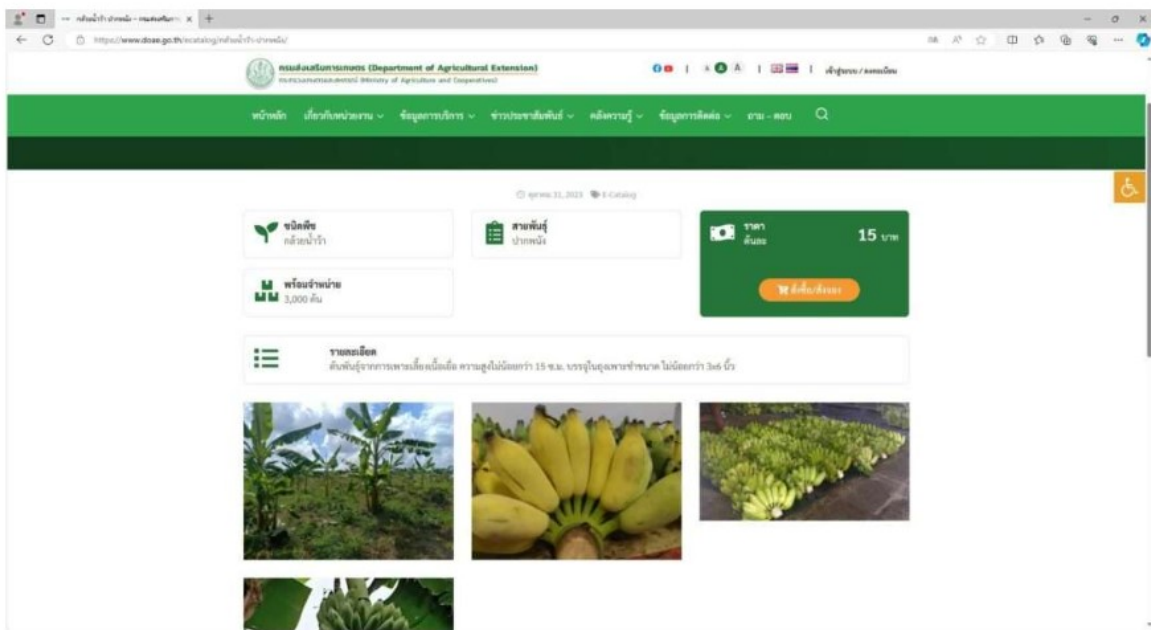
กล้วยน้ำว้า ปากช่อง – กรมส่งเสริม ×

https://www.doae.go.th/ecatalog/กล้วยน้ำว้า-ปากช่อง/

กรมส่งเสริมการเกษตร (Department of Agricultural Extension)
กระทรวงเกษตรและสหกรณ์ (Ministry of Agriculture and Cooperatives)

A A A | เข้าสู่ระบบ / ลงทะเบียน

หน้าหลัก เกี่ยวกับหน่วยงาน ข้อมูลการบริการ ข่าวประชาสัมพันธ์ คลังความรู้ ข้อมูลการติดต่อ ถาม - ตอบ

ตุลาคม 31, 2023 E-Catalog

ชนิดพืช
กล้วยน้ำว้า

สายพันธุ์
ปากช่อง

ราคา
ต้นละ
15 บาท

พร้อมจำหน่าย
3,000 ต้น

สั่งซื้อ/สั่งจอง

รายละเอียด
ต้นพันธุ์จากการเพาะเลี้ยงเนื้อเยื่อ ความสูงไม่น้อยกว่า 15 ซ.ม. บรรจุในถุงเพาะชำขนาด ไม่น้อยกว่า 3x6 นิ้ว